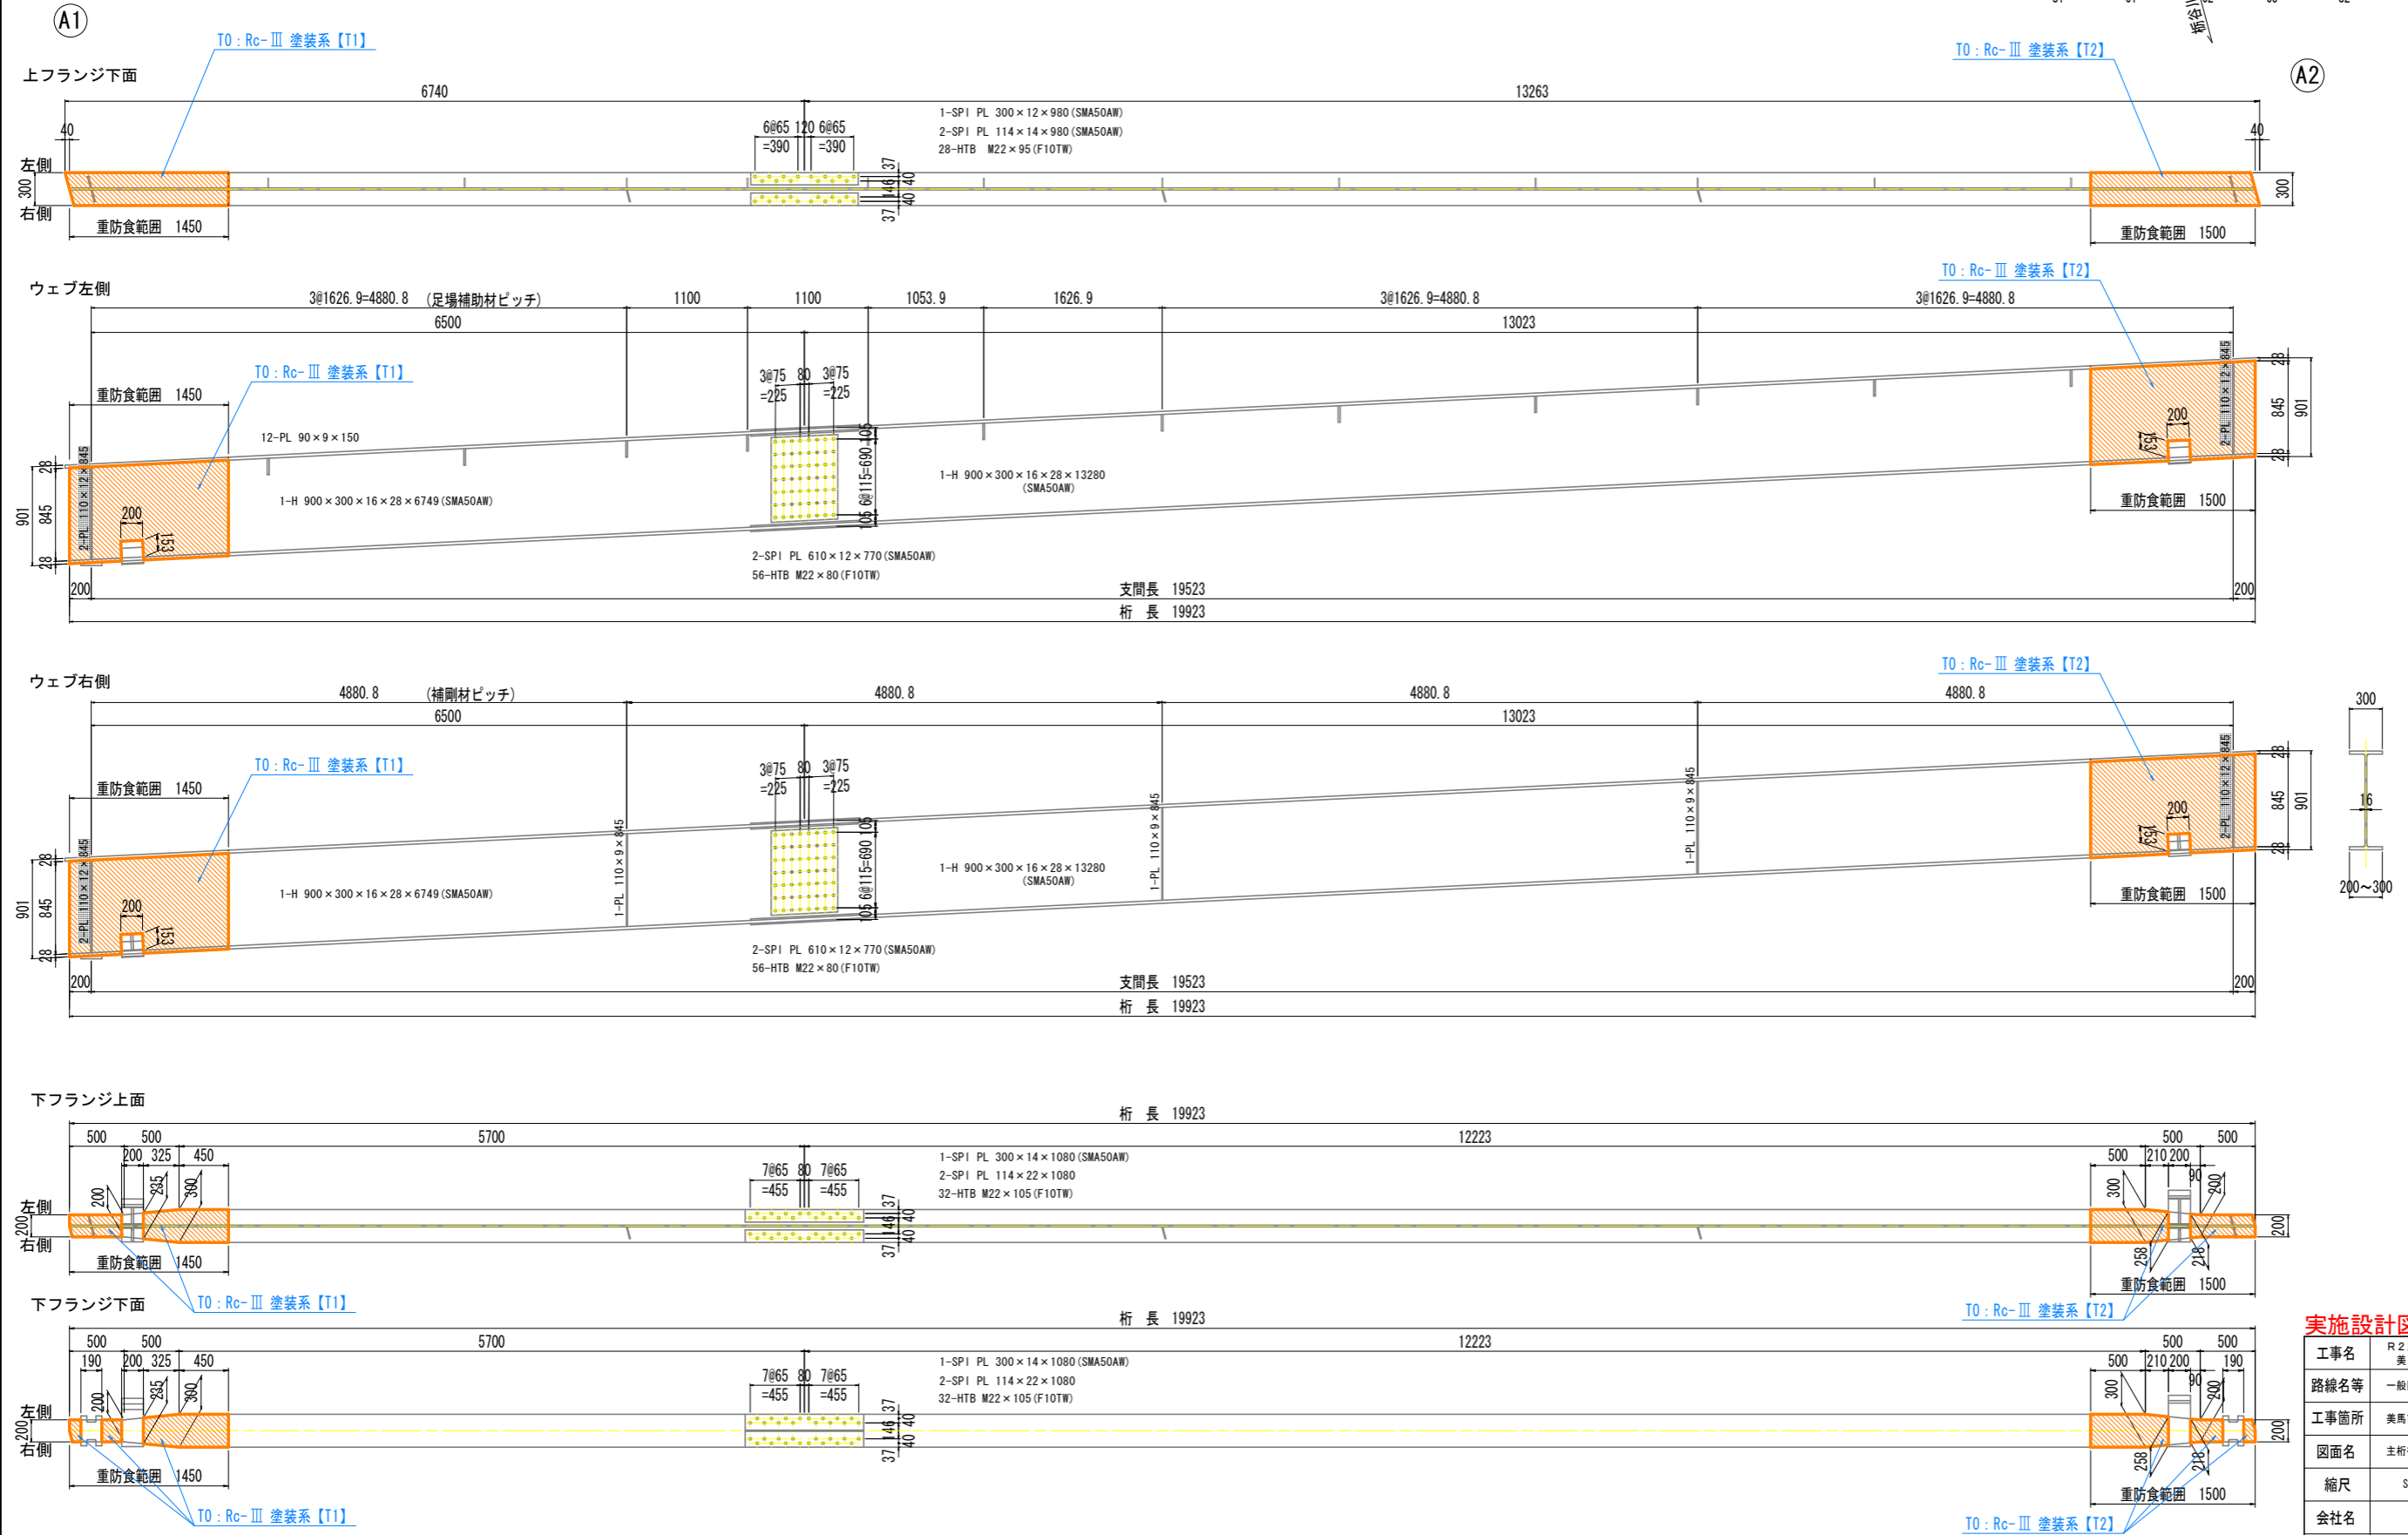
A1

TO：Rc-Ⅲ 塗装系【T1】

TO：Rc-Ⅲ 塗装系【T2】

A2

上フランジ下面

6740

13263

40

40

6@65 120 6@65
=390 =390

1-SPl PL 300×12×980(SMA50AW)
2-SPl PL 114×14×980(SMA50AW)
28-HTB M22×95(F10TW)

左側
300
右側

37 146 37
40 40

300

重防食範囲 1450

重防食範囲 1500

ウェブ左側

3@1626.9=4880.8 (足場補助材ピッチ)

1100

1100

1053.9

1626.9

3@1626.9=4880.8

3@1626.9=4880.8

TO：Rc-Ⅲ 塗装系【T2】

6500

13023

TO：Rc-Ⅲ 塗装系【T1】

3@75 80 3@75
=225 =225

重防食範囲 1450

12-PL 90×9×150

1-H 900×300×16×28×6749(SMA50AW)

105 6@115=690 105

1-H 900×300×16×28×13280
(SMA50AW)

2-PL 110×12×845

200

153

28
845
28
901

2-SPl PL 610×12×770(SMA50AW)
56-HTB M22×80(F10TW)

重防食範囲 1500

200

支間長 19523

200

桁 長 19923

ウェブ右側

4880.8

(補剛材ピッチ)

4880.8

4880.8

4880.8

TO：Rc-Ⅲ 塗装系【T2】

6500

13023

TO：Rc-Ⅲ 塗装系【T1】

3@75 80 3@75
=225 =225

重防食範囲 1450

1-PL 110×9×845

1-PL 110×9×845

1-PL 110×9×845

1-H 900×300×16×28×6749(SMA50AW)

105 6@115=690 105

1-H 900×300×16×28×13280
(SMA50AW)

2-PL 110×12×845

200

153

28
845
28
901

2-SPl PL 610×12×770(SMA50AW)
56-HTB M22×80(F10TW)

重防食範囲 1500

200

支間長 19523

200

桁 長 19923

300

16

200～300

下フランジ上面

桁 長 19923

500 500

5700

12223

500 500

200 325 450

210 200

90

7@65 80 7@65
=455 =455

1-SPl PL 300×14×1080(SMA50AW)
2-SPl PL 114×22×1080
32-HTB M22×105(F10TW)

左側
200
右側

200 235 390

37 146 37
40 40

300

200

258

218

200

重防食範囲 1450

重防食範囲 1500

下フランジ下面

TO：Rc-Ⅲ 塗装系【T1】

TO：Rc-Ⅲ 塗装系【T2】

桁 長 19923

500 500

5700

12223

500 500

190 200 325 450

210 200 190

90

7@65 80 7@65
=455 =455

1-SPl PL 300×14×1080(SMA50AW)
2-SPl PL 114×22×1080
32-HTB M22×105(F10TW)

左側
200
右側

200 235 390

37 146 37
40 40

300

200

258

218

200

重防食範囲 1450

重防食範囲 1500

TO：Rc-Ⅲ 塗装系【T1】

TO：Rc-Ⅲ 塗装系【T2】

実施設計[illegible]

| 工事名 | R2 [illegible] |
|---|---|
| 路線名等 | 一般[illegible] |
| 工事箇所 | 美馬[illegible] |
| 図面名 | 主桁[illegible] |
| 縮尺 | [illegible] |
| 会社名 | |